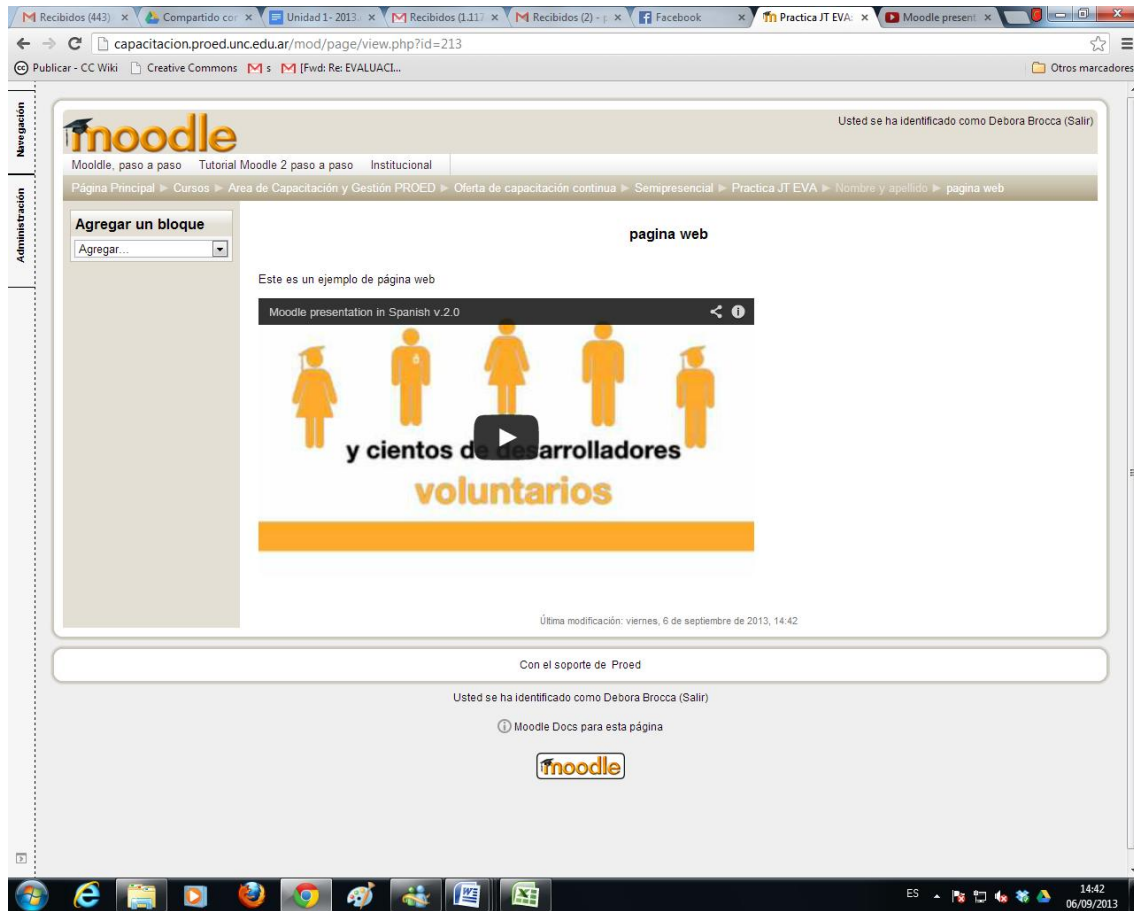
Recibidos (443) × Compartido con × Unidad 1 - 2013 × Recibidos (1.117 × Recibidos (2) - × Facebook × Practica JT EVA × Moodle present ×

capacitacion.proed.unc.edu.ar/mod/page/view.php?id=213

Publicar - CC Wiki Creative Commons s [Fwd: Re: EVALUACI... Otros marcadores

Navegación

Administración

moodle

Usted se ha identificado como Debora Brocca (Salir)

Mooldle, paso a paso Tutorial Moodle 2 paso a paso Institucional

Página Principal ► Cursos ► Area de Capacitación y Gestión PROED ► Oferta de capacitación continua ► Semipresencial ► Practica JT EVA ► Nombre y apellido ► pagina web

Agregar un bloque

Agregar...

pagina web

Este es un ejemplo de página web

Moodle presentation in Spanish v.2.0

y cientos de desarrolladores

voluntarios

Última modificación: viernes, 6 de septiembre de 2013, 14:42

Con el soporte de Proed

Usted se ha identificado como Debora Brocca (Salir)

Moodle Docs para esta página

moodle

ES 14:42 06/09/2013